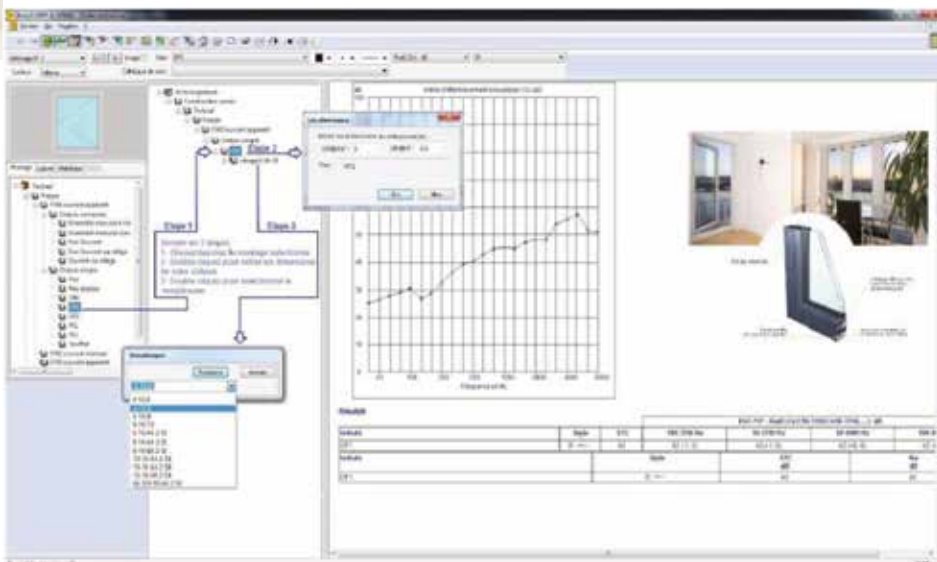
Etape 1

Etape 2

Etape 3

Accès en 3 étapes :
1 - Glisser/déposer le montage sélectionné
2 - Double cliquer pour saisir les dimensions du vitre utilisée
3 - Double cliquer pour sélectionner la menuiserie

Résultats

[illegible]